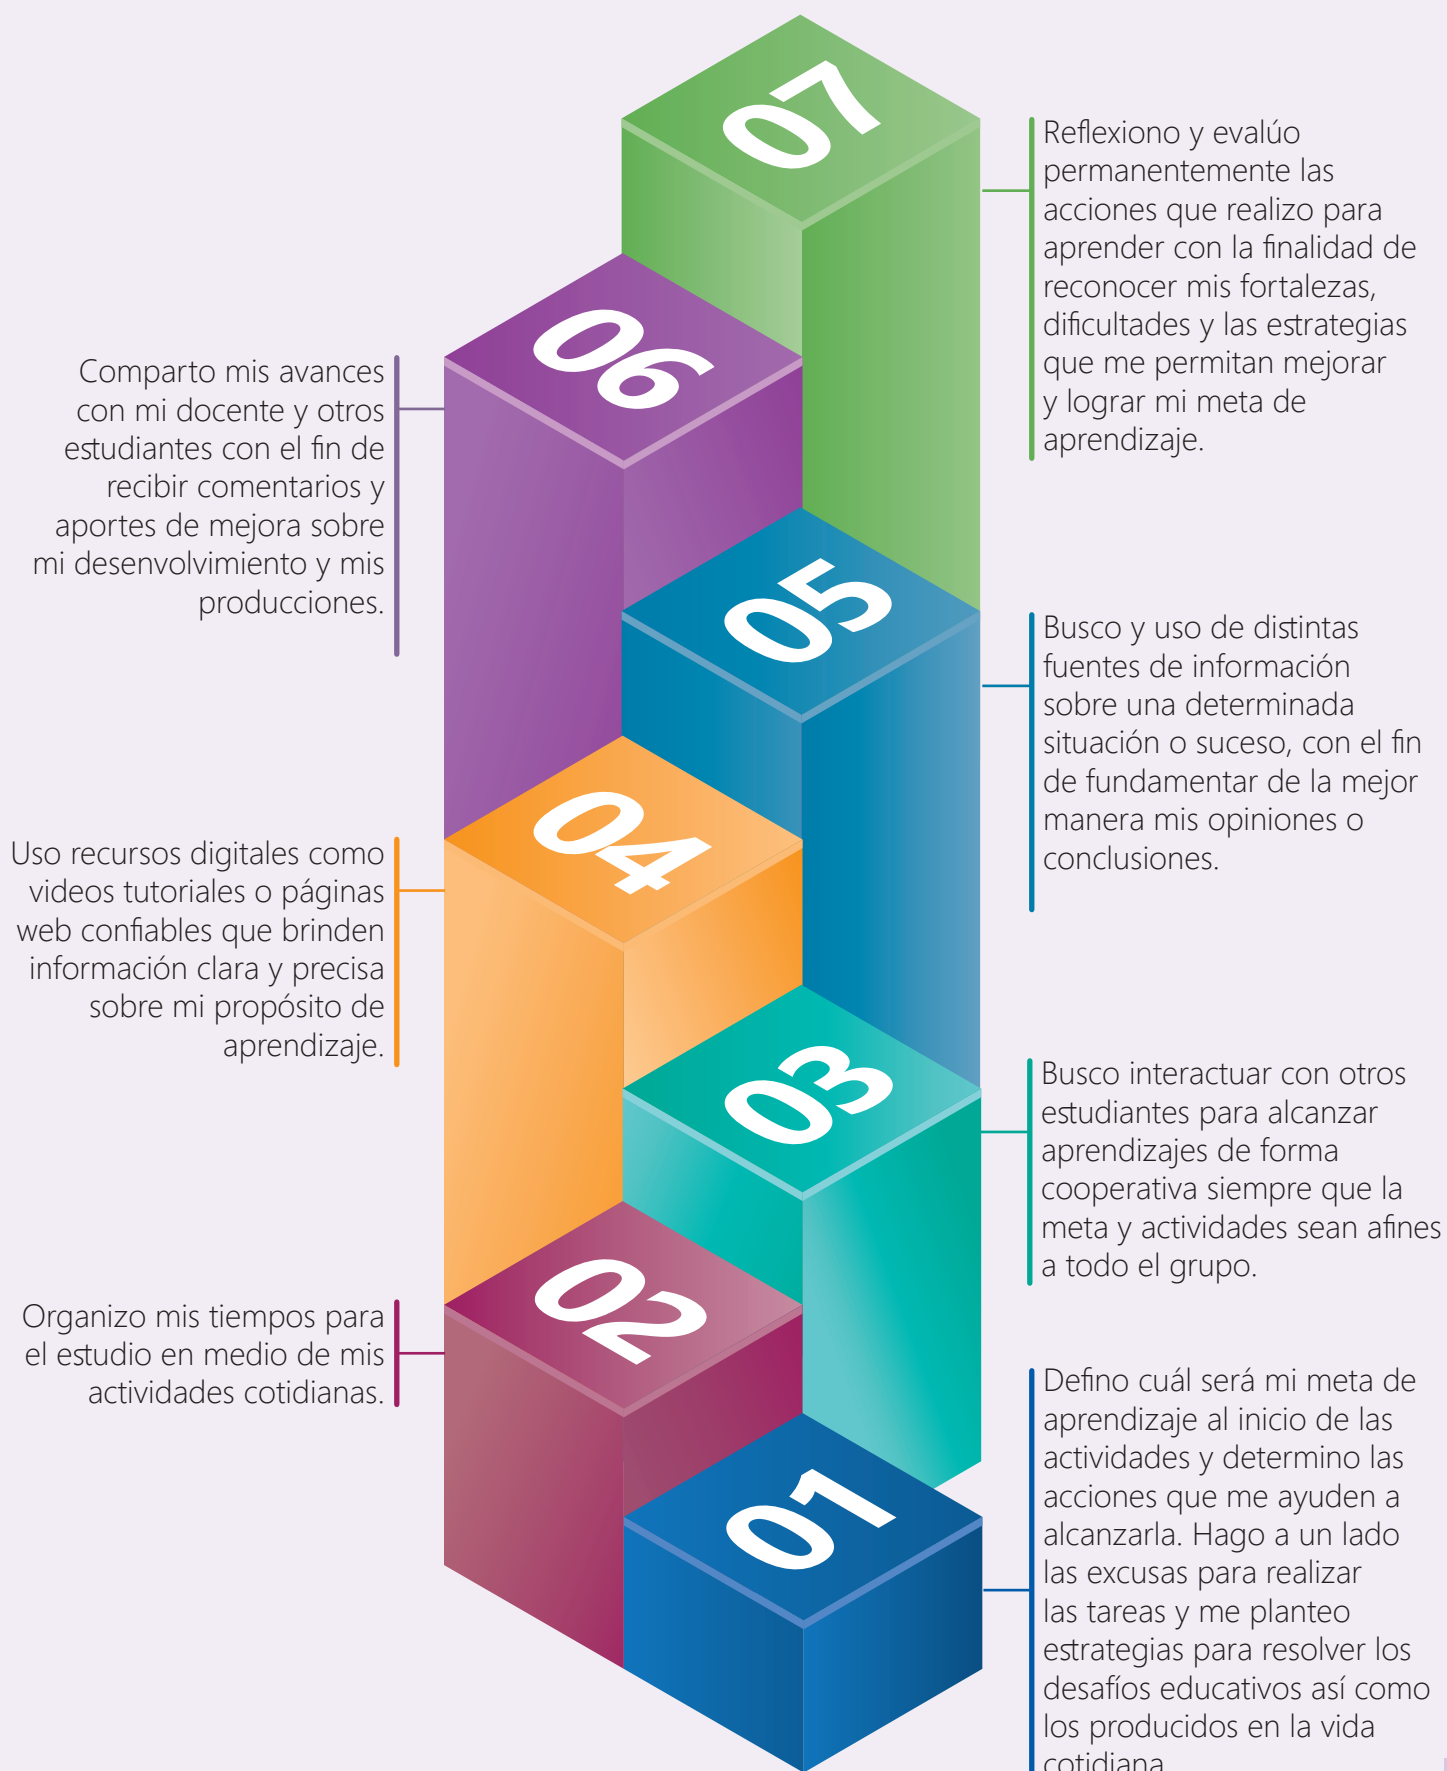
07

Reflexiono y evalúo permanentemente las acciones que realizo para aprender con la finalidad de reconocer mis fortalezas, dificultades y las estrategias que me permitan mejorar y lograr mi meta de aprendizaje.

06

Comparto mis avances con mi docente y otros estudiantes con el fin de recibir comentarios y aportes de mejora sobre mi desenvolvimiento y mis producciones.

05

Busco y uso de distintas fuentes de información sobre una determinada situación o suceso, con el fin de fundamentar de la mejor manera mis opiniones o conclusiones.

04

Uso recursos digitales como videos tutoriales o páginas web confiables que brinden información clara y precisa sobre mi propósito de aprendizaje.

03

Busco interactuar con otros estudiantes para alcanzar aprendizajes de forma cooperativa siempre que la meta y actividades sean afines a todo el grupo.

02

Organizo mis tiempos para el estudio en medio de mis actividades cotidianas.

01

Defino cuál será mi meta de aprendizaje al inicio de las actividades y determino las acciones que me ayuden a alcanzarla. Hago a un lado las excusas para realizar las tareas y me planteo estrategias para resolver los desafíos educativos así como los producidos en la vida cotidiana.